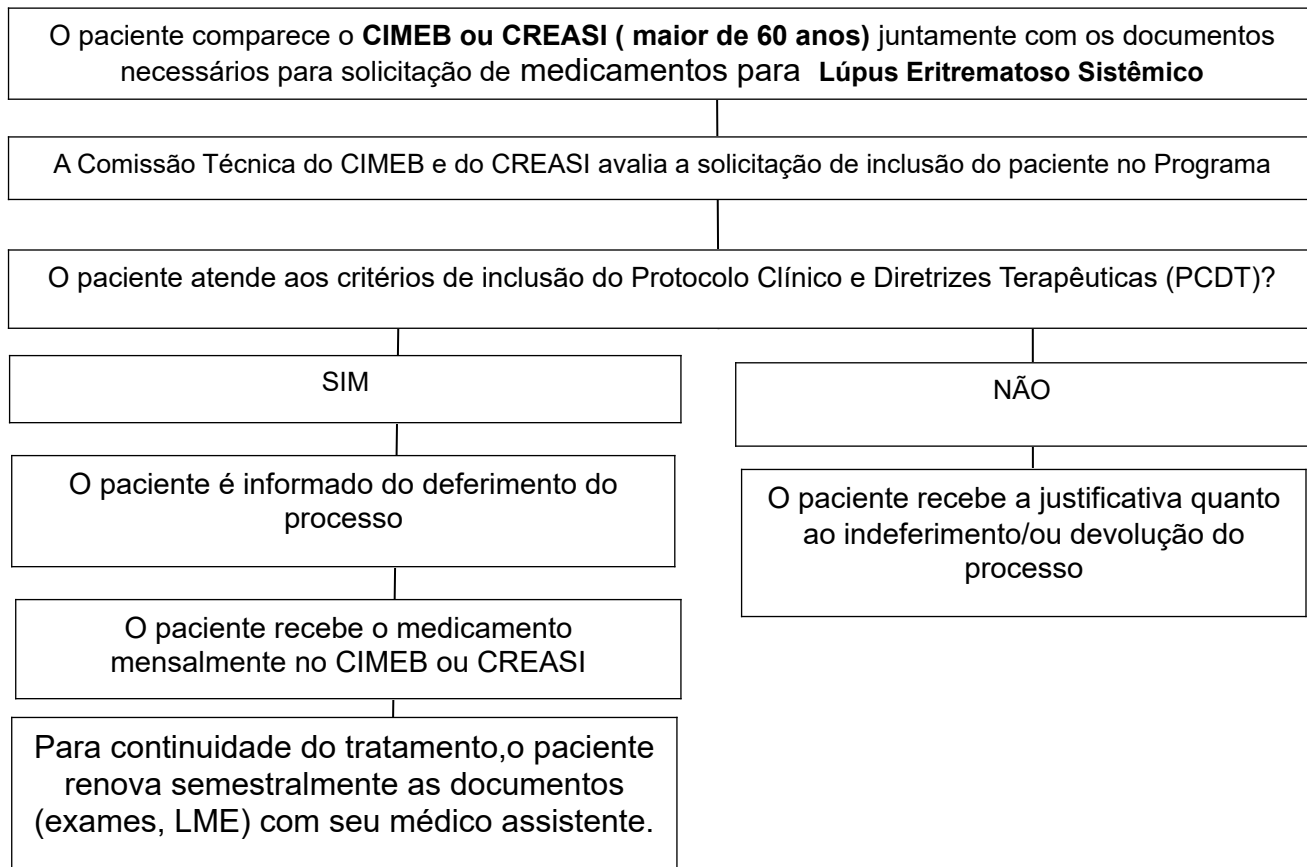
O paciente comparece o **CIMEB ou CREASI ( maior de 60 anos)** juntamente com os documentos necessários para solicitação de medicamentos para **Lúpus Eritrematoso Sistêmico**

A Comissão Técnica do CIMEB e do CREASI avalia a solicitação de inclusão do paciente no Programa

O paciente atende aos critérios de inclusão do Protocolo Clínico e Diretrizes Terapêuticas (PCDT)?

SIM

O paciente é informado do deferimento do processo

O paciente recebe o medicamento mensalmente no CIMEB ou CREASI

Para continuidade do tratamento,o paciente renova semestralmente as documentos (exames, LME) com seu médico assistente.

NÃO

O paciente recebe a justificativa quanto ao indeferimento/ou devolução do processo